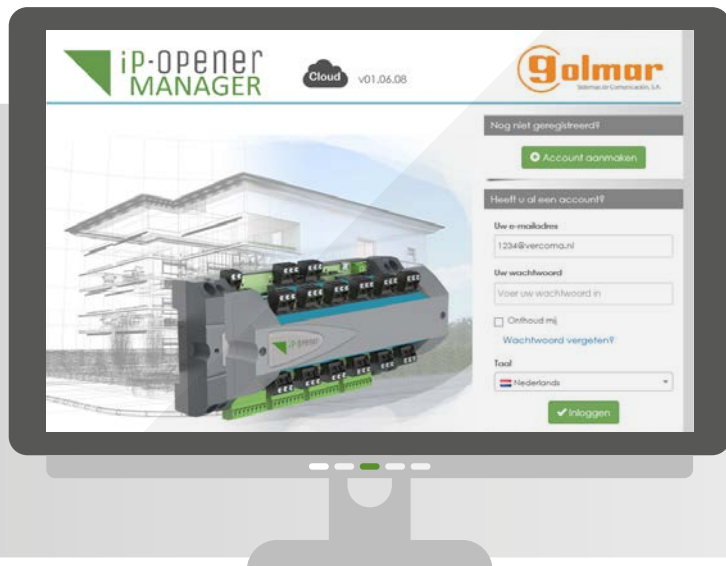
iP-opener MANAGER

Cloud v01.06.08

golmar
Sistemas de Comunicación, S.A.

Nog niet geregistreerd?

Account aanmaken

Heeft u al een account?

Uw e-mailadres

1234@vercoma.nl

Uw wachtwoord

Voer uw wachtwoord in

Onthoud mij

Wachtwoord vergeten?

Taal

Nederlands

Inloggen

ip-opener